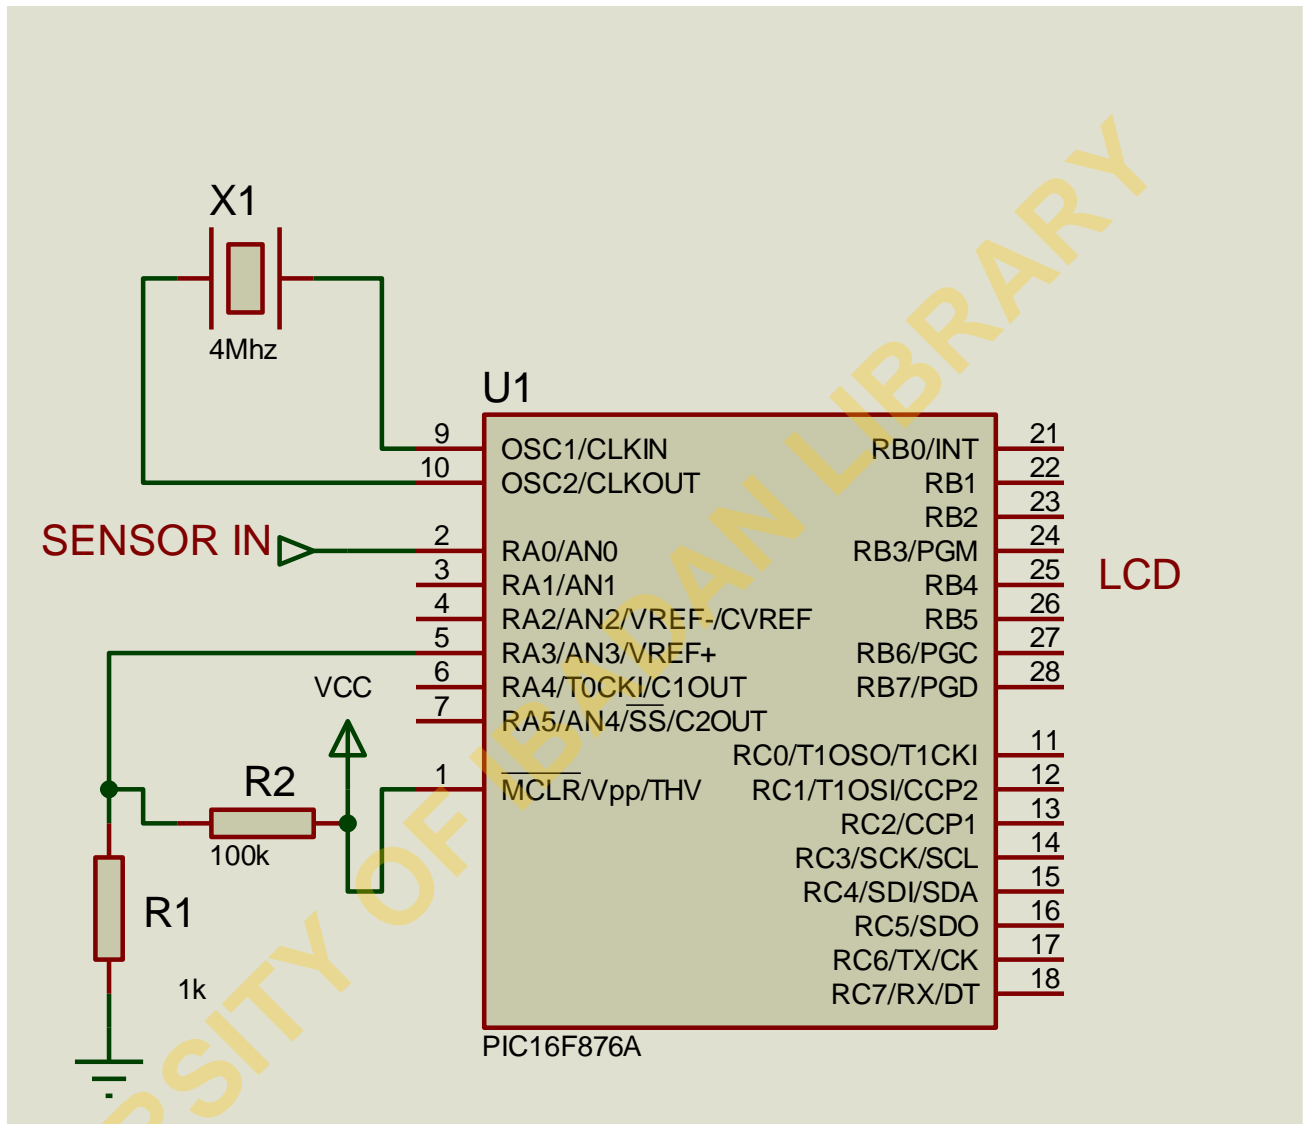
X1
4Mhz
U1
9
10
OSC1/CLKIN
OSC2/CLKOUT
SENSOR IN
2
3
4
5
6
7
RA0/AN0
RA1/AN1
RA2/AN2/VREF-/CVREF
RA3/AN3/VREF+
RA4/T0CKI/C1OUT
RA5/AN4/$\overline{SS}$/C2OUT
VCC
1
$\overline{MCLR}$/Vpp/THV
R2
100k
R1
1k
RB0/INT 21
RB1 22
RB2 23
RB3/PGM 24
RB4 25
RB5 26
RB6/PGC 27
RB7/PGD 28
LCD
RC0/T1OSO/T1CKI 11
RC1/T1OSI/CCP2 12
RC2/CCP1 13
RC3/SCK/SCL 14
RC4/SDI/SDA 15
RC5/SDO 16
RC6/TX/CK 17
RC7/RX/DT 18
PIC16F876A
UNIVERSITY OF IBADAN LIBRARY